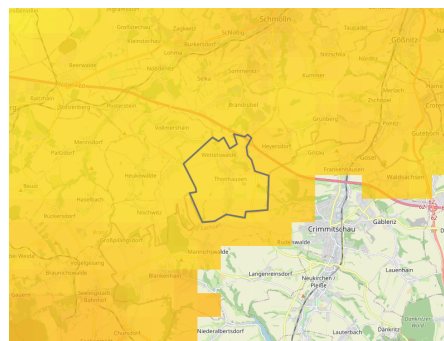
Großstöbnitz
Zagkwitz
Schmölln
Kummer
Nöbdenitz
Lohma
Burkersdorf
Schloditz
Taupadel
Göllnitz
Beerwalde
Nitzschka
Sommeritz
Selka
Kummer
Mohlis
Ratthau
Großenstein
Posterstein
Brandrübel
Zschöpel
Vollmershain
Gößnitz
Heyersdorf
Ponitz
Merkendorf
Paitzdorf
Wettersdorf
Hartha
Frankenhausen
Gutenborn
Heukewalde
Thonhausen
Waldsachsen
Reust
Hain
Crimmitschau
Gablenz
Seelingstädt
Teichwolframsdorf
Mannichswalde
Rudelswalde
Braunichswalde
Langenreinsdorf
Neukirchen/Pleiße
Lauenhain
Seelingstädt Bahnhof
Niederalbertsdorf
Lauterbach
Dänkritz
Chursdorf
Gauern
Wünschendorf